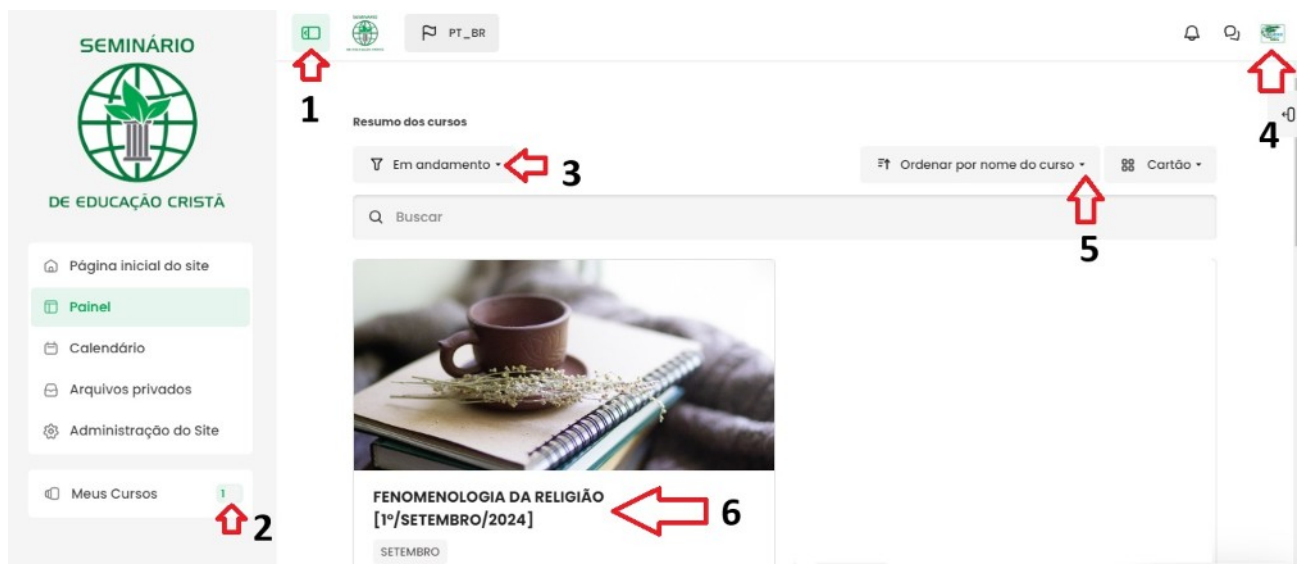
SEMINÁRIO

DE EDUCAÇÃO CRISTÃ

Página inicial do site
Painel
Calendário
Arquivos privados
Administração do Site

Meus Cursos 1

2

PT_BR

1

Resumo dos cursos

Em andamento 3

Ordenar por nome do curso

Cartão

4

Buscar

5

FENOMENOLOGIA DA RELIGIÃO [1º/SETEMBRO/2024]

6

SETEMBRO